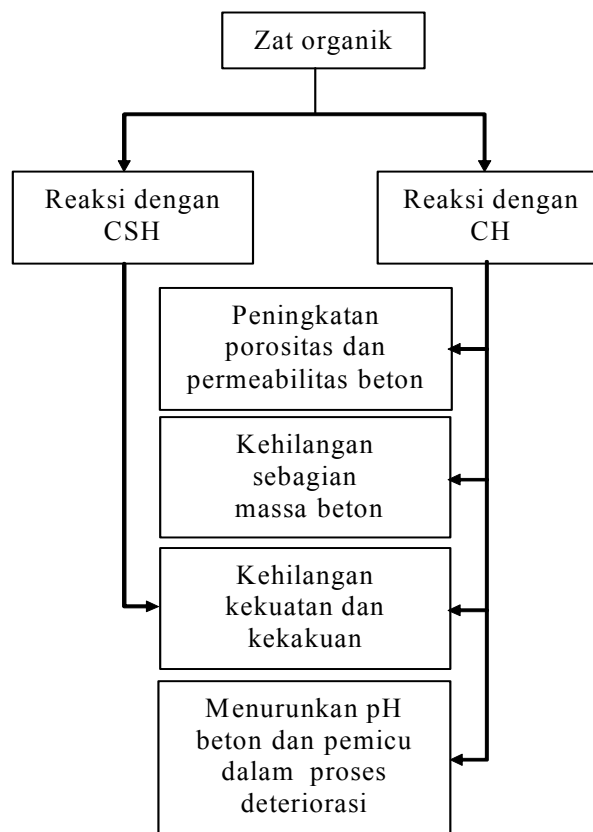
Zat organik

Reaksi dengan CSH

Reaksi dengan CH

Peningkatan porositas dan permeabilitas beton

Kehilangan sebagian massa beton

Kehilangan kekuatan dan kekakuan

Menurunkan pH beton dan pemicu dalam proses deteriorasi